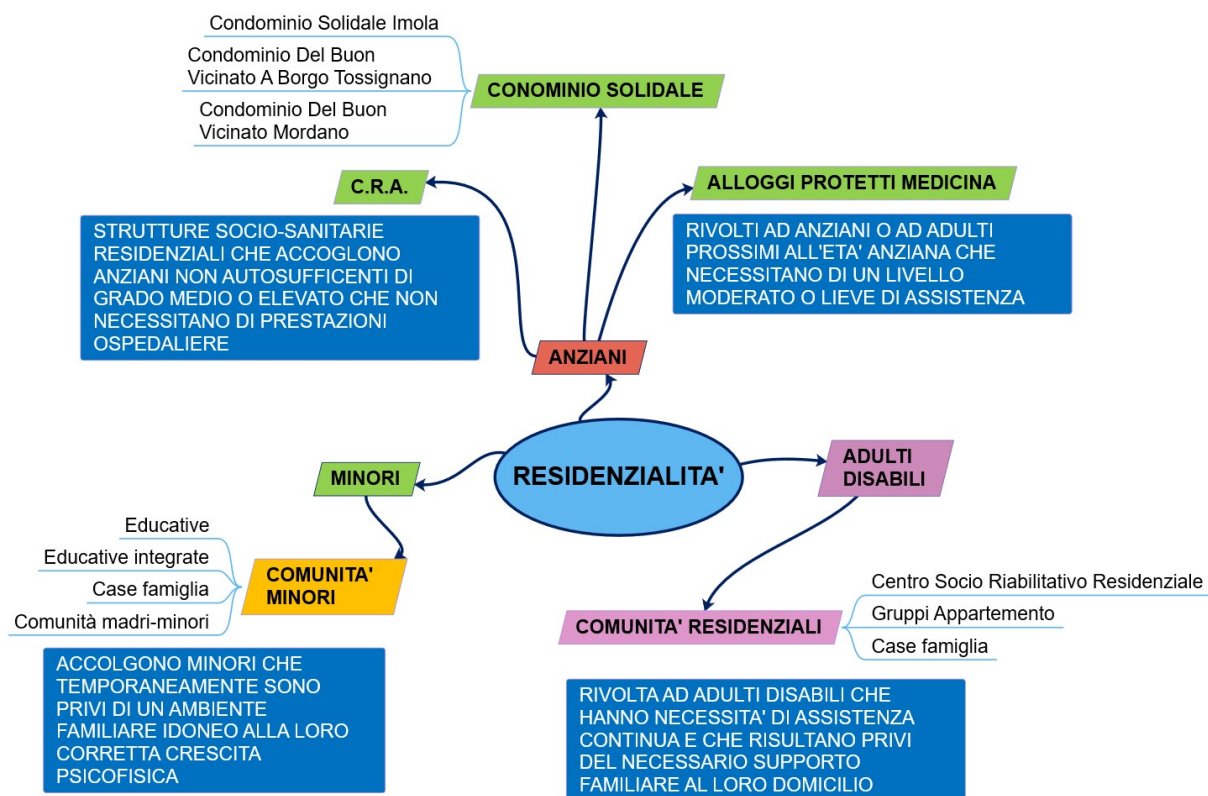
Condominio Solidale Imola

Condominio Del Buon Vicinato A Borgo Tossignano

Condominio Del Buon Vicinato Mordano

CONOMINIO SOLIDALE

C.R.A.

ALLOGGI PROTETTI MEDICINA

STRUTTURE SOCIO-SANITARIE RESIDENZIALI CHE ACCOGLONO ANZIANI NON AUTOSUFFICENTI DI GRADO MEDIO O ELEVATO CHE NON NECESSITANO DI PRESTAZIONI OSPEDALIERE

RIVOLTI AD ANZIANI O AD ADULTI PROSSIMI ALL'ETA' ANZIANA CHE NECESSITANO DI UN LIVELLO MODERATO O LIEVE DI ASSISTENZA

ANZIANI

MINORI

RESIDENZIALITA'

ADULTI DISABILI

Educative

Educative integrate

Case famiglia

Comunità madri-minori

COMUNITA' MINORI

Centro Socio Riabilitativo Residenziale

Gruppi Appartemento

Case famiglia

COMUNITA' RESIDENZIALI

ACCOLGONO MINORI CHE TEMPORANEAMENTE SONO PRIVI DI UN AMBIENTE FAMILIARE IDONEO ALLA LORO CORRETTA CRESCITA PSICOFISICA

RIVOLTA AD ADULTI DISABILI CHE HANNO NECESSITA' DI ASSISTENZA CONTINUA E CHE RISULTANO PRIVI DEL NECESSARIO SUPPORTO FAMILIARE AL LORO DOMICILIO